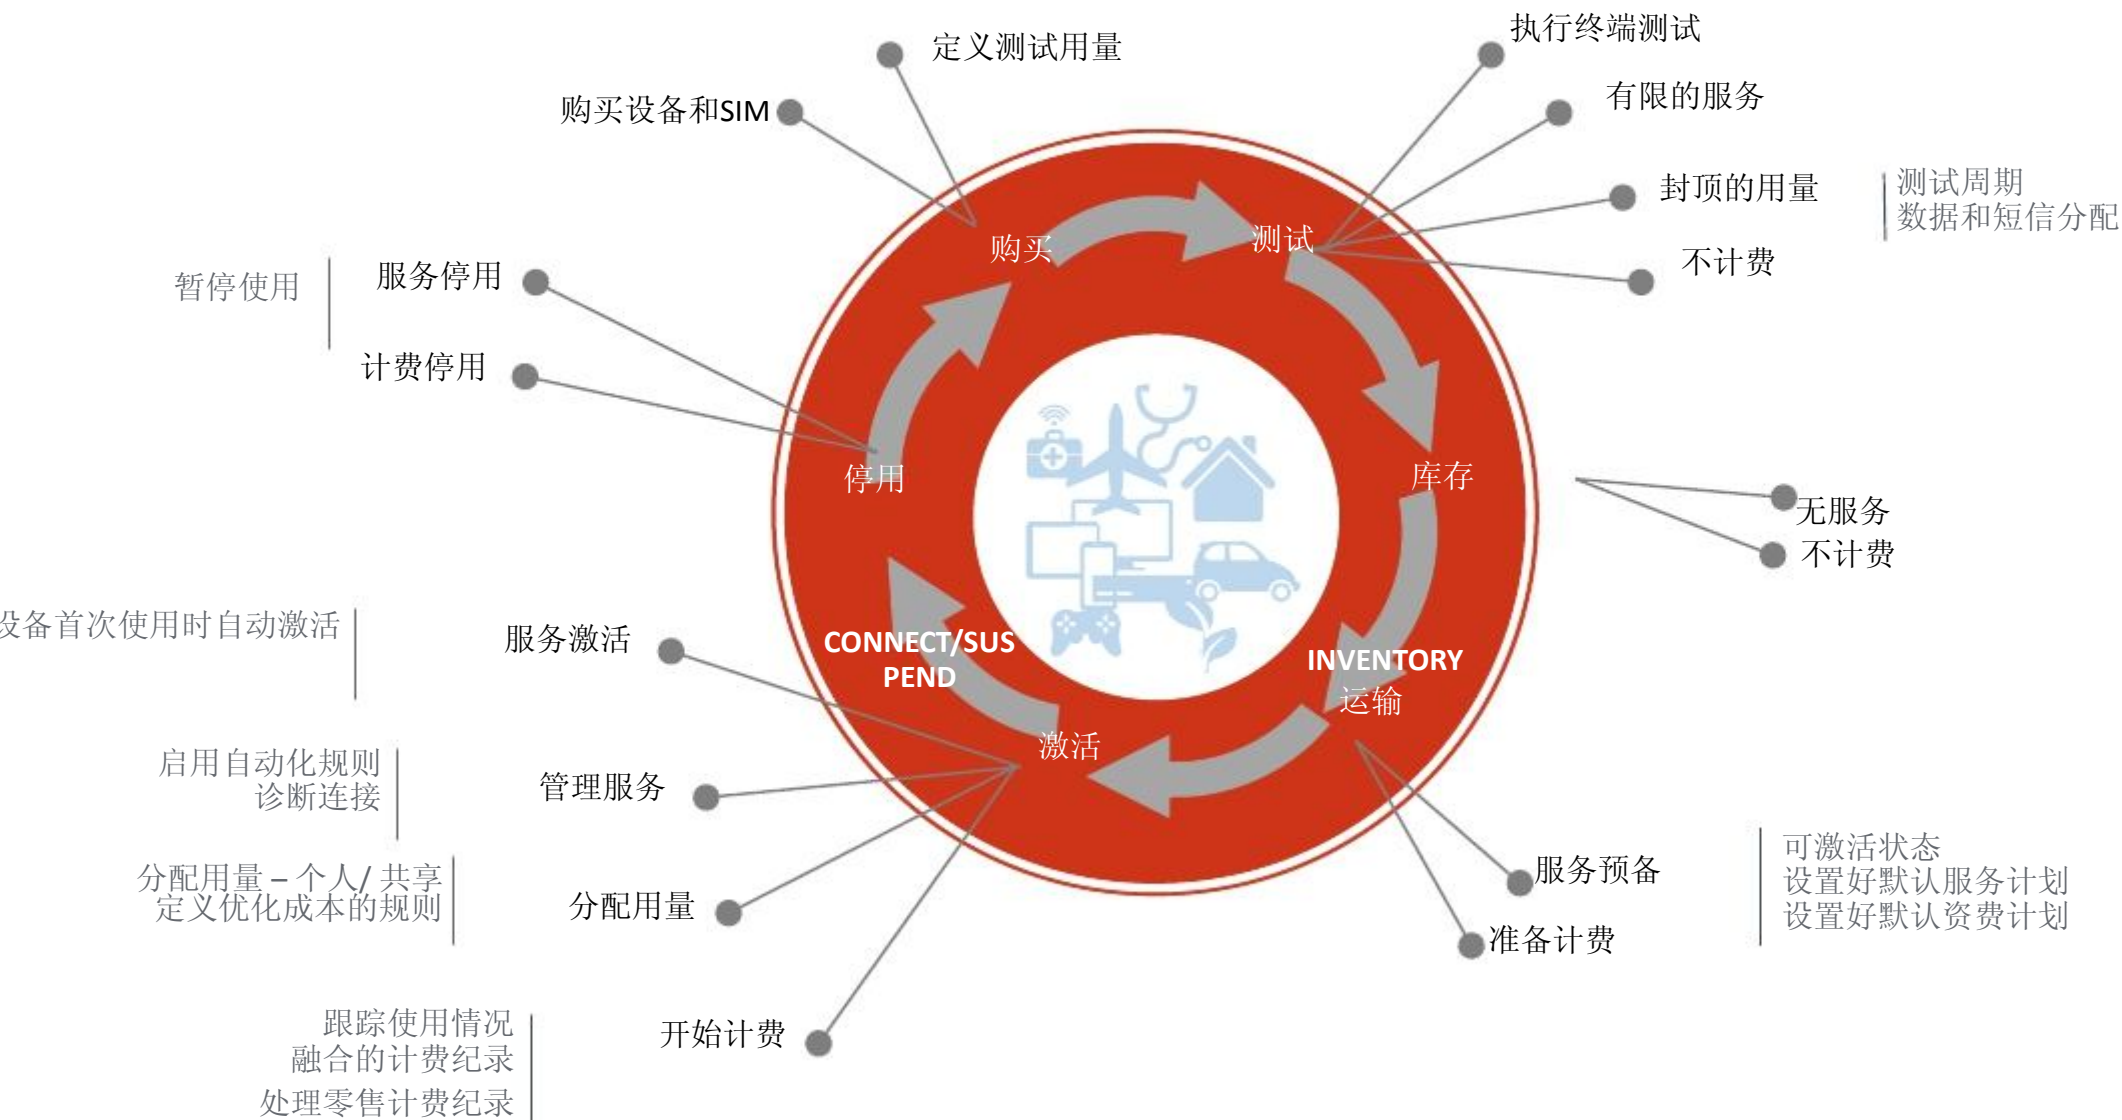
定义测试用量

执行终端测试

购买设备和SIM

有限的服务

封顶的用量

测试周期
数据和短信分配

不计费

购买

测试

暂停使用

服务停用

计费停用

停用

库存

无服务

不计费

设备首次使用时自动激活

服务激活

CONNECT/SUSPEND

INVENTORY
运输

激活

启用自动化规则
诊断连接

管理服务

分配用量 – 个人/ 共享
定义优化成本的规则

分配用量

服务预备

可激活状态
设置好默认服务计划
设置好默认资费计划

准备计费

跟踪使用情况
融合的计费纪录
处理零售计费纪录

开始计费